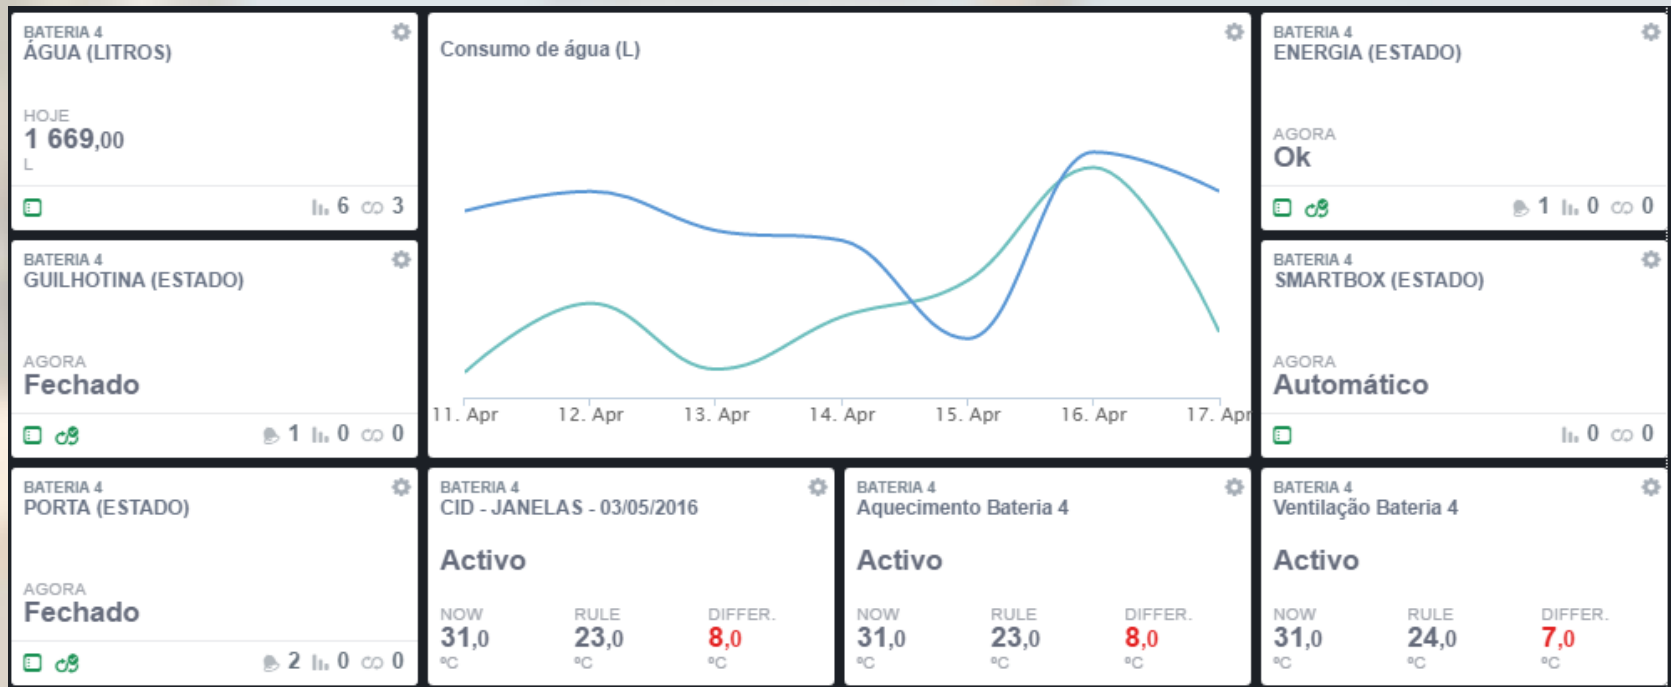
BATERIA 4
ÁGUA (LITROS)

HOJE
1 669,00
L

6 3

Consumo de água (L)

11. Apr 12. Apr 13. Apr 14. Apr 15. Apr 16. Apr 17. Apr

BATERIA 4
ENERGIA (ESTADO)

AGORA
Ok

1 0 0

BATERIA 4
GUILHOTINA (ESTADO)

AGORA
Fechado

1 0 0

BATERIA 4
SMARTBOX (ESTADO)

AGORA
Automático

0 0

BATERIA 4
PORTA (ESTADO)

AGORA
Fechado

2 0 0

BATERIA 4
CID - JANELAS - 03/05/2016

Activo

| NOW | RULE | DIFFER. |
|---|---|---|
| 31,0 | 23,0 | 8,0 |
| °C | °C | °C |

BATERIA 4
Aquecimento Bateria 4

Activo

| NOW | RULE | DIFFER. |
|---|---|---|
| 31,0 | 23,0 | 8,0 |
| °C | °C | °C |

BATERIA 4
Ventilação Bateria 4

Activo

| NOW | RULE | DIFFER. |
|---|---|---|
| 31,0 | 24,0 | 7,0 |
| °C | °C | °C |